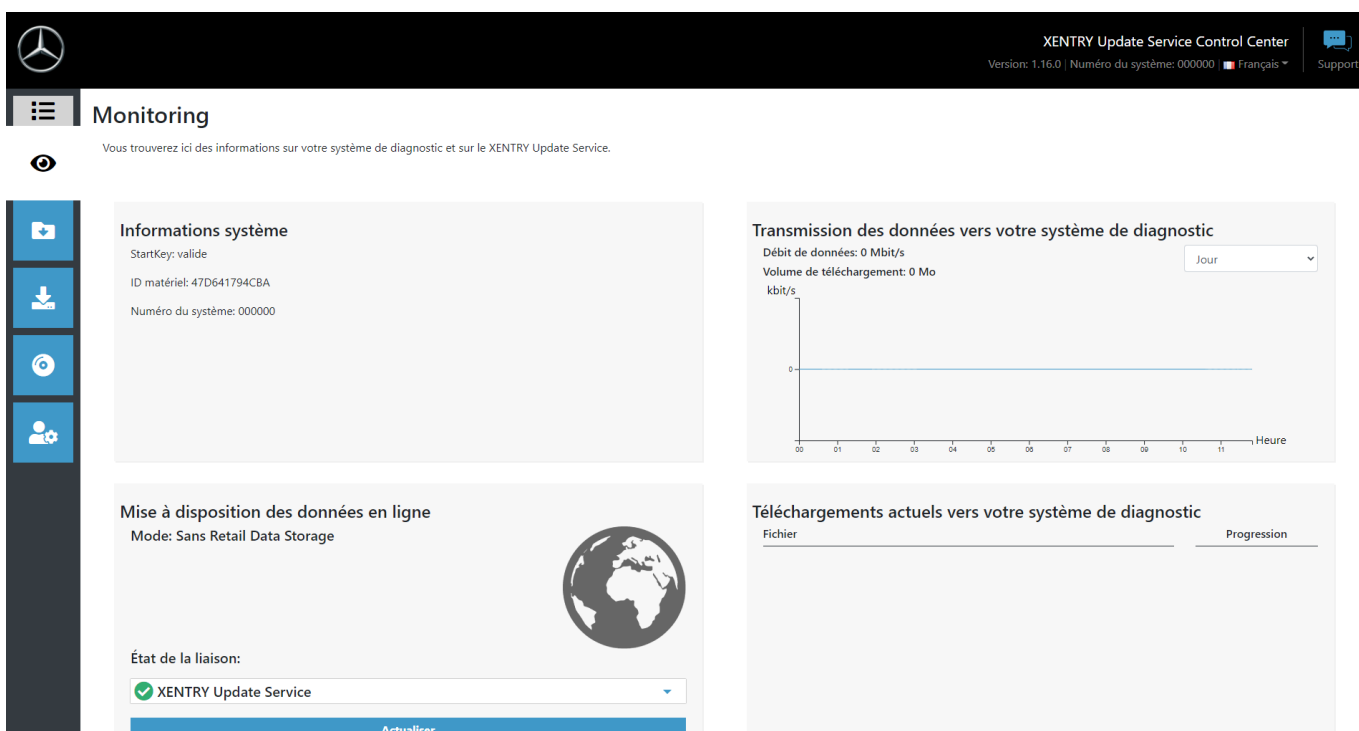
XENTRY Update Service Control Center
Version: 1.16.0 | Numéro du système: 000000 | Français
Support

Monitoring

Vous trouverez ici des informations sur votre système de diagnostic et sur le XENTRY Update Service.

Informations système

StartKey: valide

ID matériel: 47D641794CBA

Numéro du système: 000000

Transmission des données vers votre système de diagnostic

Débit de données: 0 Mbit/s

Volume de téléchargement: 0 Mo

Jour

kbit/s

0

00 01 02 03 04 05 06 07 08 09 10 11

Heure

Mise à disposition des données en ligne

Mode: Sans Retail Data Storage

État de la liaison:

XENTRY Update Service

Actualiser

Téléchargements actuels vers votre système de diagnostic

| Fichier | Progression |
|---|---|